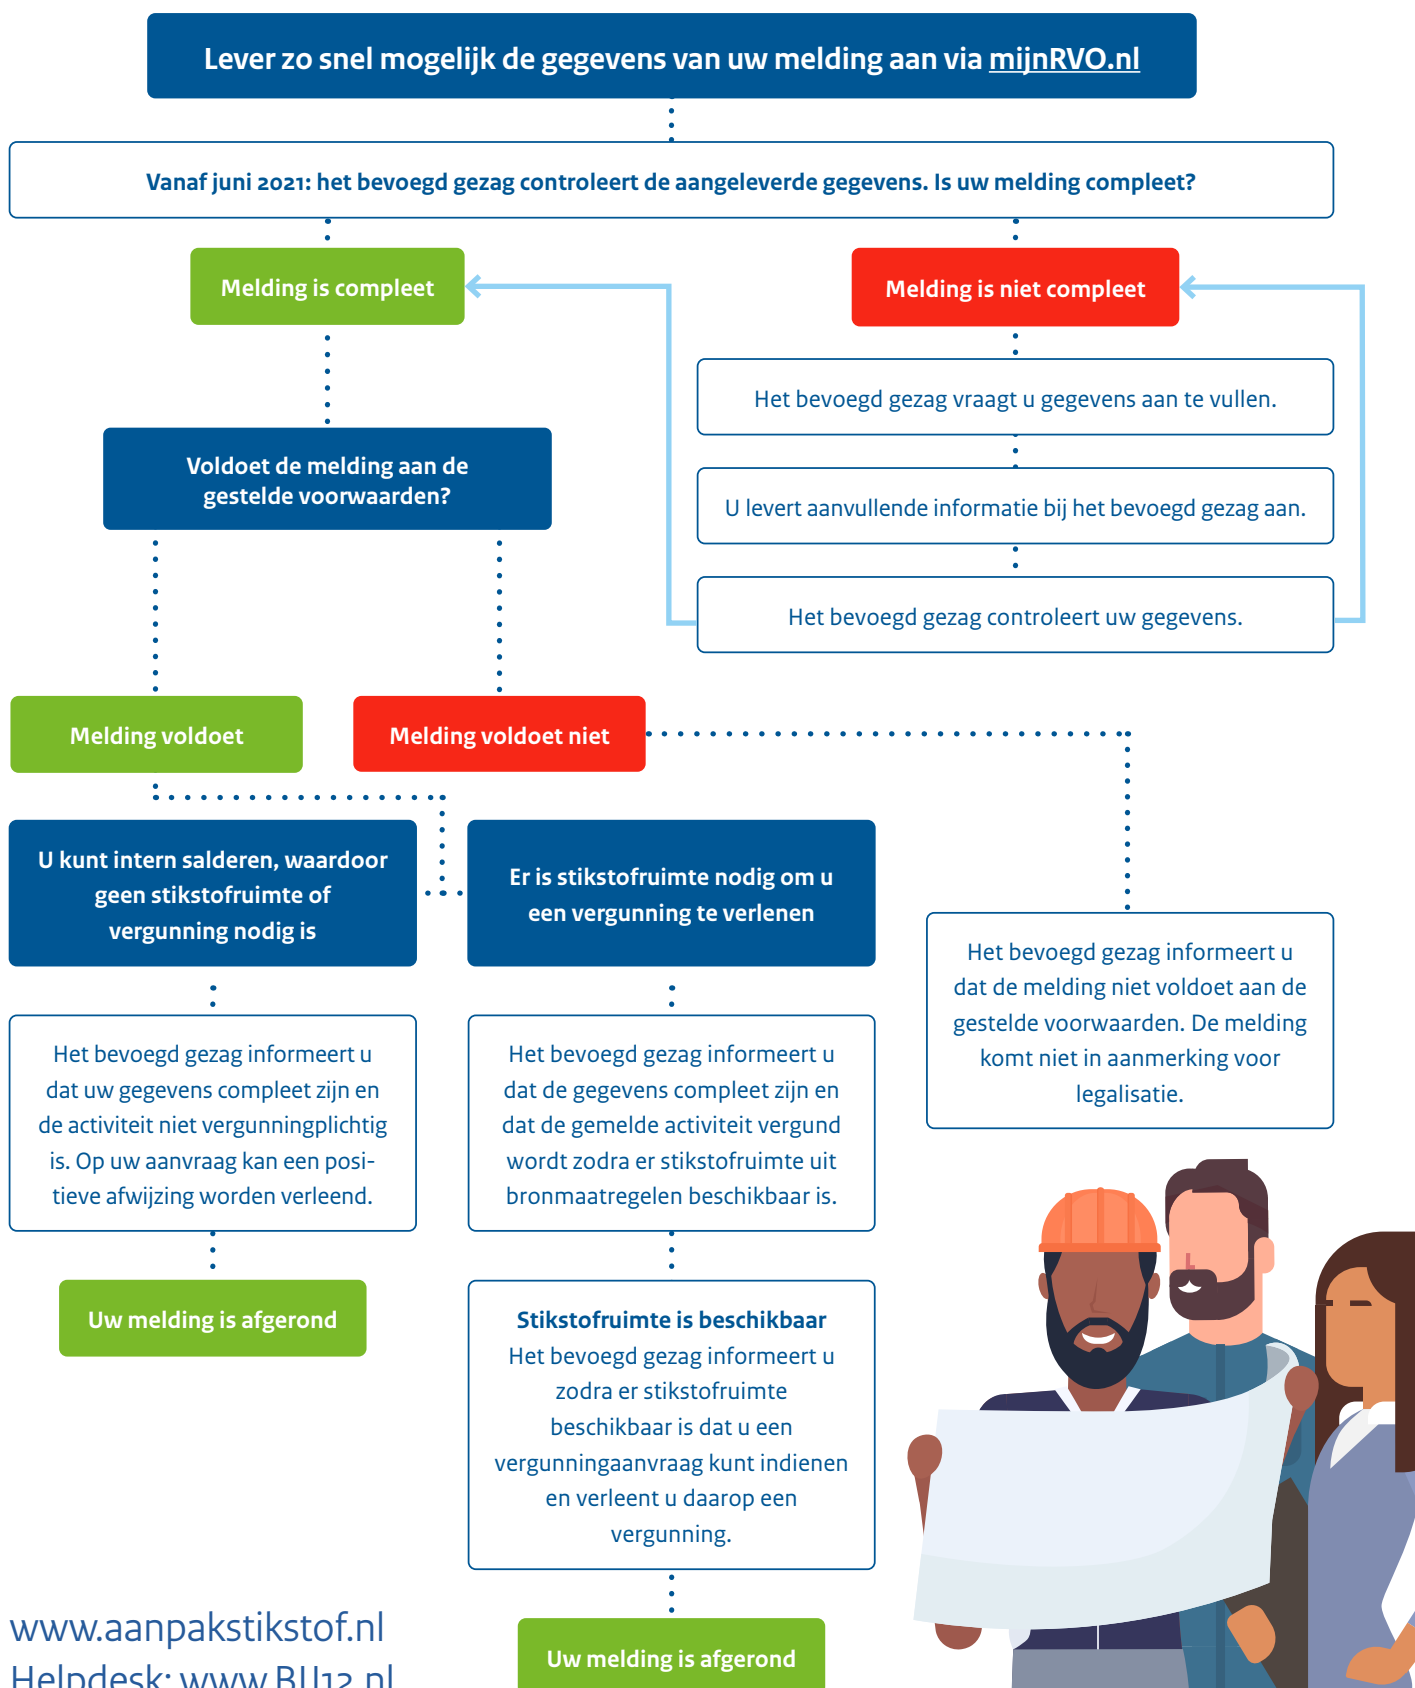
Lever zo snel mogelijk de gegevens van uw melding aan via mijnRVO.nl

Vanaf juni 2021: het bevoegd gezag controleert de aangeleverde gegevens. Is uw melding compleet?

Melding is compleet

Melding is niet compleet

Het bevoegd gezag vraagt u gegevens aan te vullen.

U levert aanvullende informatie bij het bevoegd gezag aan.

Het bevoegd gezag controleert uw gegevens.

Voldoet de melding aan de gestelde voorwaarden?

Melding voldoet

Melding voldoet niet

U kunt intern salderen, waardoor geen stikstofruimte of vergunning nodig is

Er is stikstofruimte nodig om u een vergunning te verlenen

Het bevoegd gezag informeert u dat de melding niet voldoet aan de gestelde voorwaarden. De melding komt niet in aanmerking voor legalisatie.

Het bevoegd gezag informeert u dat uw gegevens compleet zijn en de activiteit niet vergunningplichtig is. Op uw aanvraag kan een positieve afwijzing worden verleend.

Het bevoegd gezag informeert u dat de gegevens compleet zijn en dat de gemelde activiteit vergund wordt zodra er stikstofruimte uit bronmaatregelen beschikbaar is.

Uw melding is afgerond

Stikstofruimte is beschikbaar
Het bevoegd gezag informeert u zodra er stikstofruimte beschikbaar is dat u een vergunningaanvraag kunt indienen en verleent u daarop een vergunning.

www.aanpakstikstof.nl
Helpdesk: www.BIJ12.nl

Uw melding is afgerond